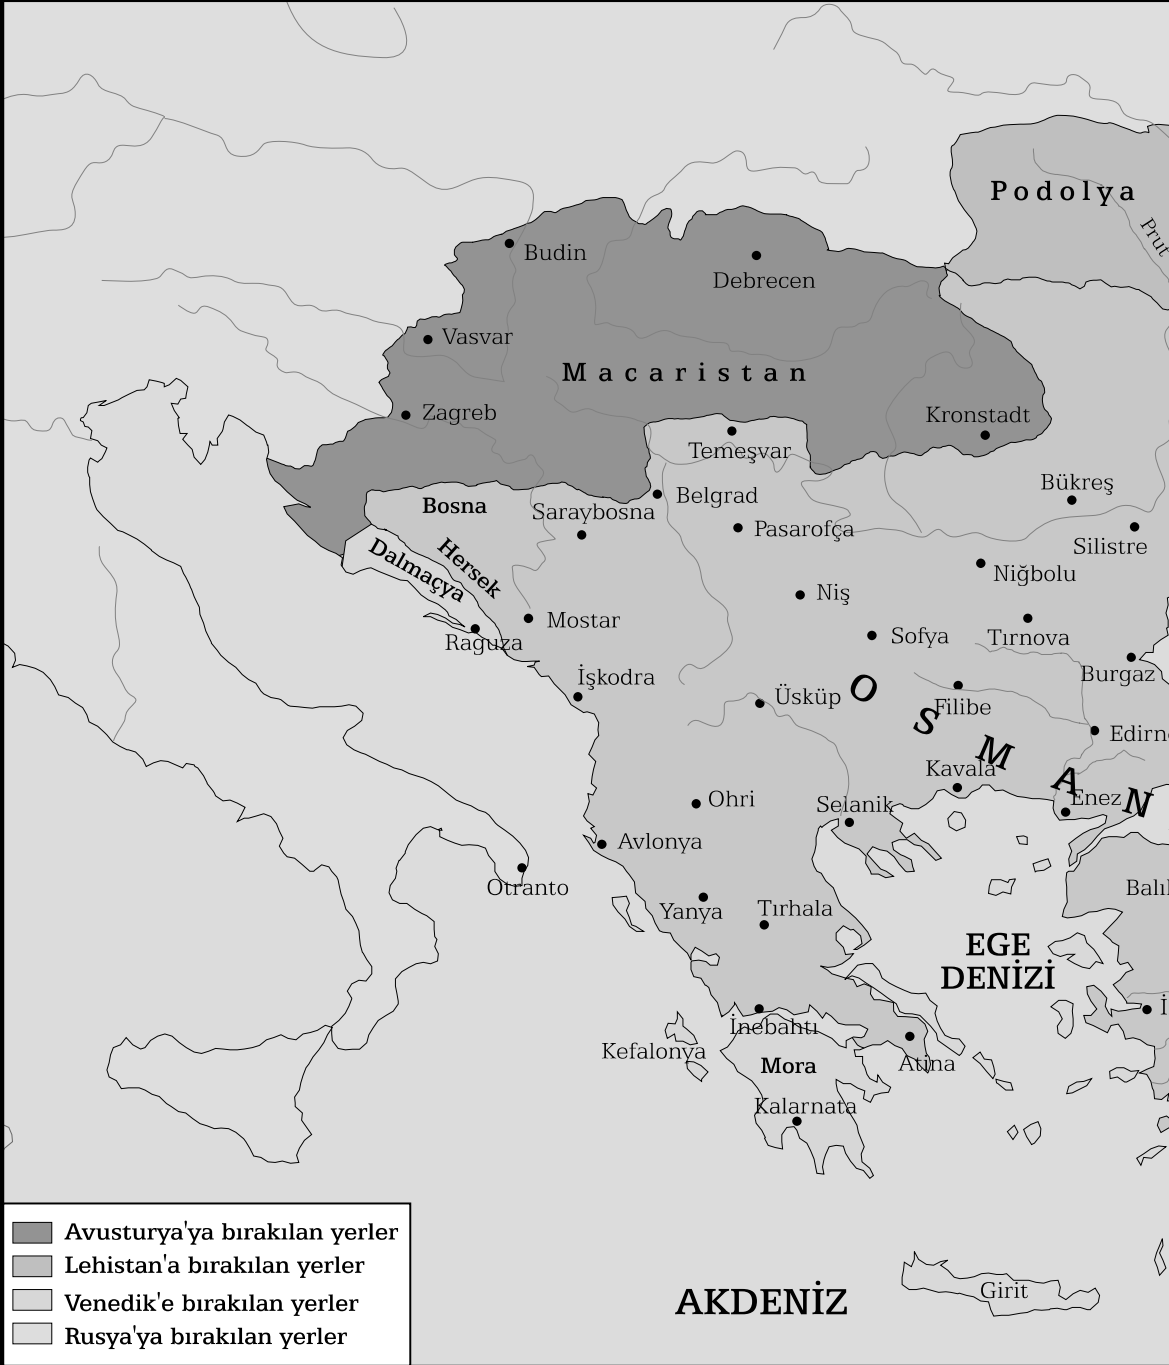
Podolya
Prut
Budin
Debrecen
Vasvar
Macaristan
Zagreb
Kronstadt
Temeşvar
Bükreş
Bosna
Belgrad
Saraybosna
Pasarofça
Silistre
Hersek
Dalmaçya
Niğbolu
Niş
Mostar
Sofya
Tırnova
Raguza
Burgaz
İşkodra
Üsküp
Filibe
OSMAN
Edirne
Kavala
Enez
Ohri
Selanik
Avlonya
Otranto
Balı
Yanya
Tırhala
EGE DENİZİ
İ
İnebahtı
Kefalonya
Mora
Atina
Kalarnata
Girit
AKDENİZ
Avusturya'ya bırakılan yerler
Lehistan'a bırakılan yerler
Venedik'e bırakılan yerler
Rusya'ya bırakılan yerler